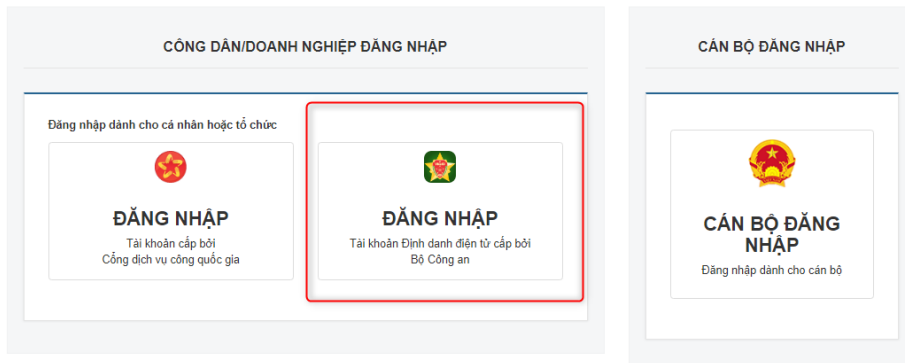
CÔNG DÂN/DOANH NGHIỆP ĐĂNG NHẬP

Đăng nhập dành cho cá nhân hoặc tổ chức

ĐĂNG NHẬP
Tài khoản cấp bởi
Cổng dịch vụ công quốc gia

ĐĂNG NHẬP
Tài khoản Định danh điện tử cấp bởi
Bộ Công an

CÁN BỘ ĐĂNG NHẬP

CÁN BỘ ĐĂNG NHẬP
Đăng nhập dành cho cán bộ